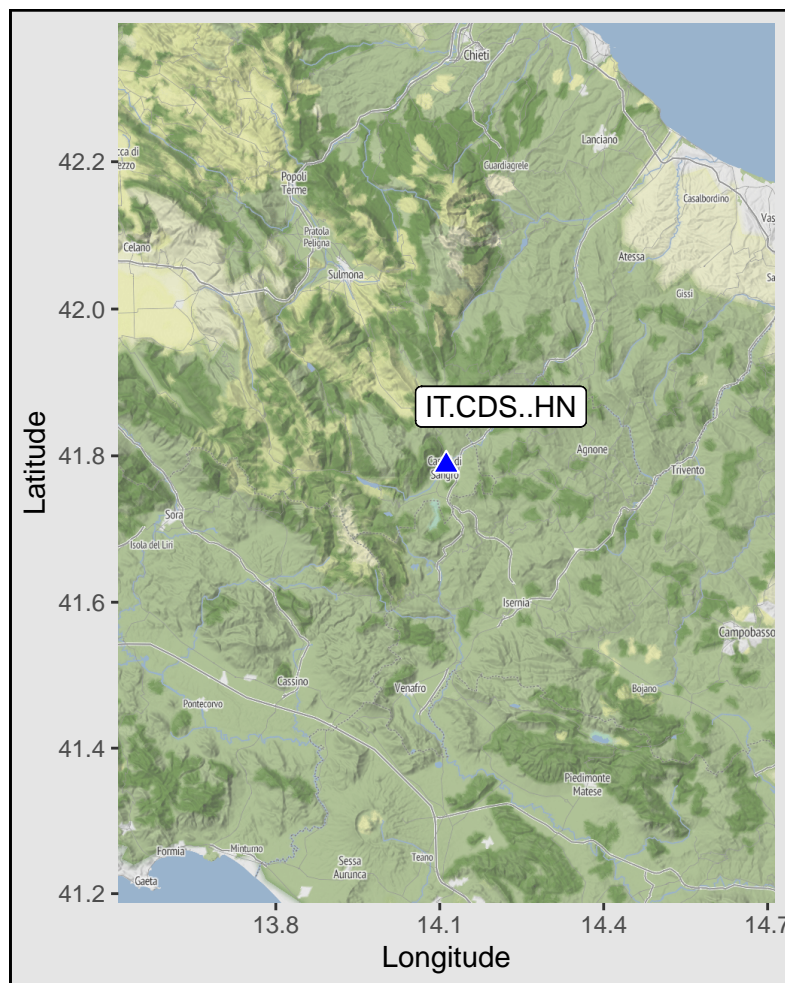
Chieti
Lanciano
Guardiagrele
Casalbordino
Vas
Popoli Terme
Pratola Peligna
Celano
Sulmona
Atessa
Gissi
IT.CDS..HN
Castel di Sangro
Agnone
Trivento
Sora
Isola del Liri
Isernia
Campobasso
Cassino
Venafro
Bojano
Pontecorvo
Piedimonte Matese
Formia
Minturno
Sessa Aurunca
Teano
Gaeta
42.2
42.0
41.8
41.6
41.4
41.2
Latitude
13.8
14.1
14.4
14.7
Longitude